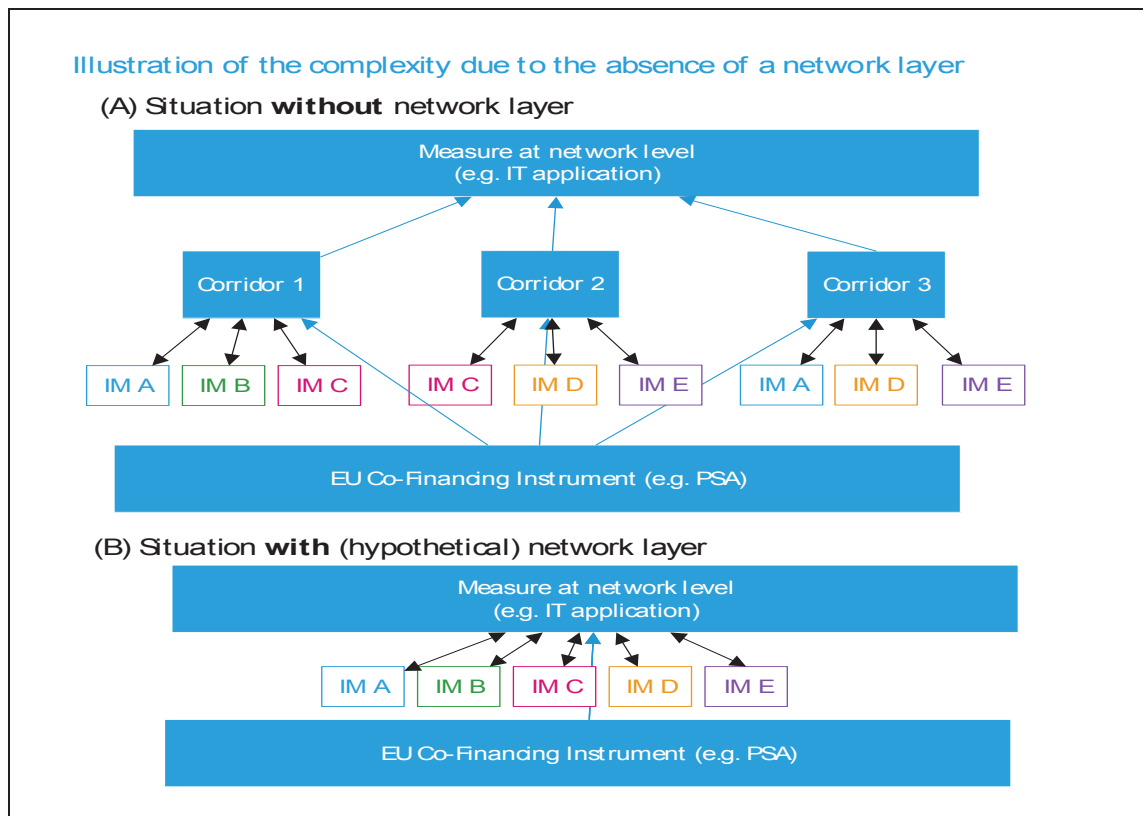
Illustration of the complexity due to the absence of a network layer

(A) Situation **without** network layer

Measure at network level
(e.g. IT application)

Corridor 1

Corridor 2

Corridor 3

IM A

IM B

IM C

IM C

IM D

IM E

IM A

IM D

IM E

EU Co-Financing Instrument (e.g. PSA)

(B) Situation **with** (hypothetical) network layer

Measure at network level
(e.g. IT application)

IM A

IM B

IM C

IM D

IM E

EU Co-Financing Instrument (e.g. PSA)